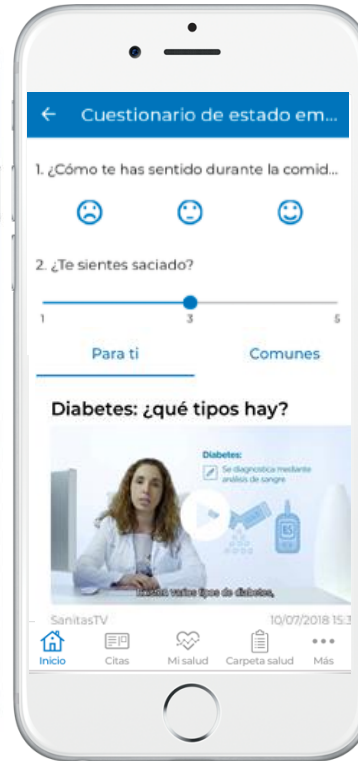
← Cuestionario de estado em...

1. ¿Cómo te has sentido durante la comid...

2. ¿Te sientes saciado?

1 3 5

Para ti Comunes

Diabetes: ¿qué tipos hay?

Diabetes:
Se diagnostica mediante análisis de sangre

Existen varios tipos de diabetes,

SanitasTV 10/07/2018 15:3

Inicio Citas Mi salud Carpeta salud Más